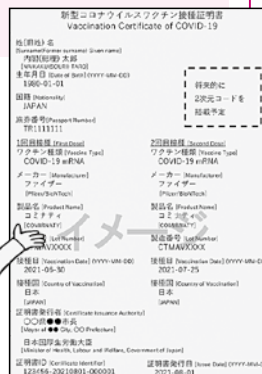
新型コロナウイルスワクチン接種証明書
Vaccination Certificate of COVID-19

姓(旧姓) 名
[Surname(Former surname) Given name]
内閣(旧姓) 太郎
[NAIKAKU(KYUSEI) TARO]
生年月日 [Date of Birth(YYYY-MM-DD)]
1980-01-01

国籍 [Nationality]
JAPAN

旅券番号[Passport Number]
TR1111111

将来的に
2次元コードを
掲載予定

1回目接種 [First Dose]
ワクチン種類 [Vaccine Type]
COVID-19 mRNA
メーカー [Manufacturer]
ファイザー
[Pfizer/BioNTech]
製品名 [Product Name]
コミナティ
[COMIRNATY]
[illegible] [Lot Number]
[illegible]AVXXXX
接種日 [Vaccination Date] (YYYY-MM-DD)
2021-05-30
接種国 [Country of Vaccination]
日本
[JAPAN]
証明書発行者 [Certificate Issuance Authority]
○○県●●市長
[Mayor of ●● City, OO Prefecture]
日本国厚生労働大臣
[Minister of Health, Labour and Welfare, Government of Japan]
証明書ID [Certificate Identifier]
123456-23210801-000001

2回目接種 [Second Dose]
ワクチン種類 [Vaccine Type]
COVID-19 mRNA
メーカー [Manufacturer]
ファイザー
[Pfizer/BioNTech]
製品名 [Product Name]
コミナティ
[COMIRNATY]
製造番号 [Lot Number]
CTMAVXXXX
接種日 [Vaccination Date] (YYYY-MM-DD)
2021-07-25
接種国 [Country of Vaccination]
日本
[JAPAN]
証明書発行日 [Issue Date] (YYYY-MM-DD)
2021-08-01

イメージ